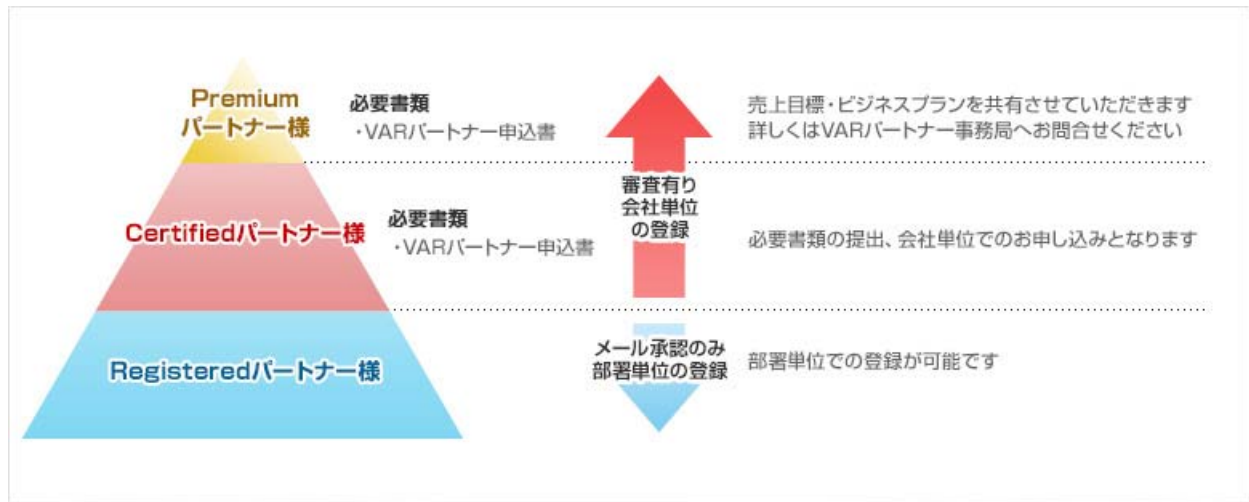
Premium
パートナー様

必要書類
・VARパートナー申込書

売上目標・ビジネスプランを共有させていただきます
詳しくはVARパートナー事務局へお問合せください

審査有り
会社単位
の登録

Certifiedパートナー様

必要書類
・VARパートナー申込書

必要書類の提出、会社単位でのお申し込みとなります

Registeredパートナー様

メール承認のみ
部署単位の登録

部署単位での登録が可能です